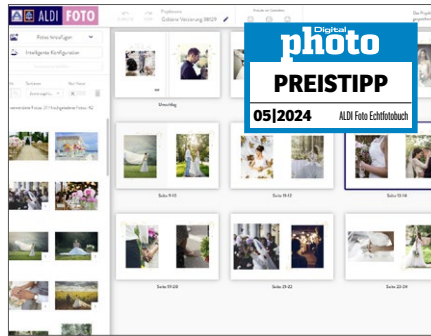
ALDI FOTO

Fotos hinzufügen

Intelligente Konfiguration

Projektname

Goldene Verzierung 08129

Digital

photo

PREISTIPP

05|2024

ALDI Foto Echtfotobuch

Umschlag

Seite 9-10

Seite 11-12

Seite 13-14

Seite 19-20

Seite 21-22

Seite 23-24